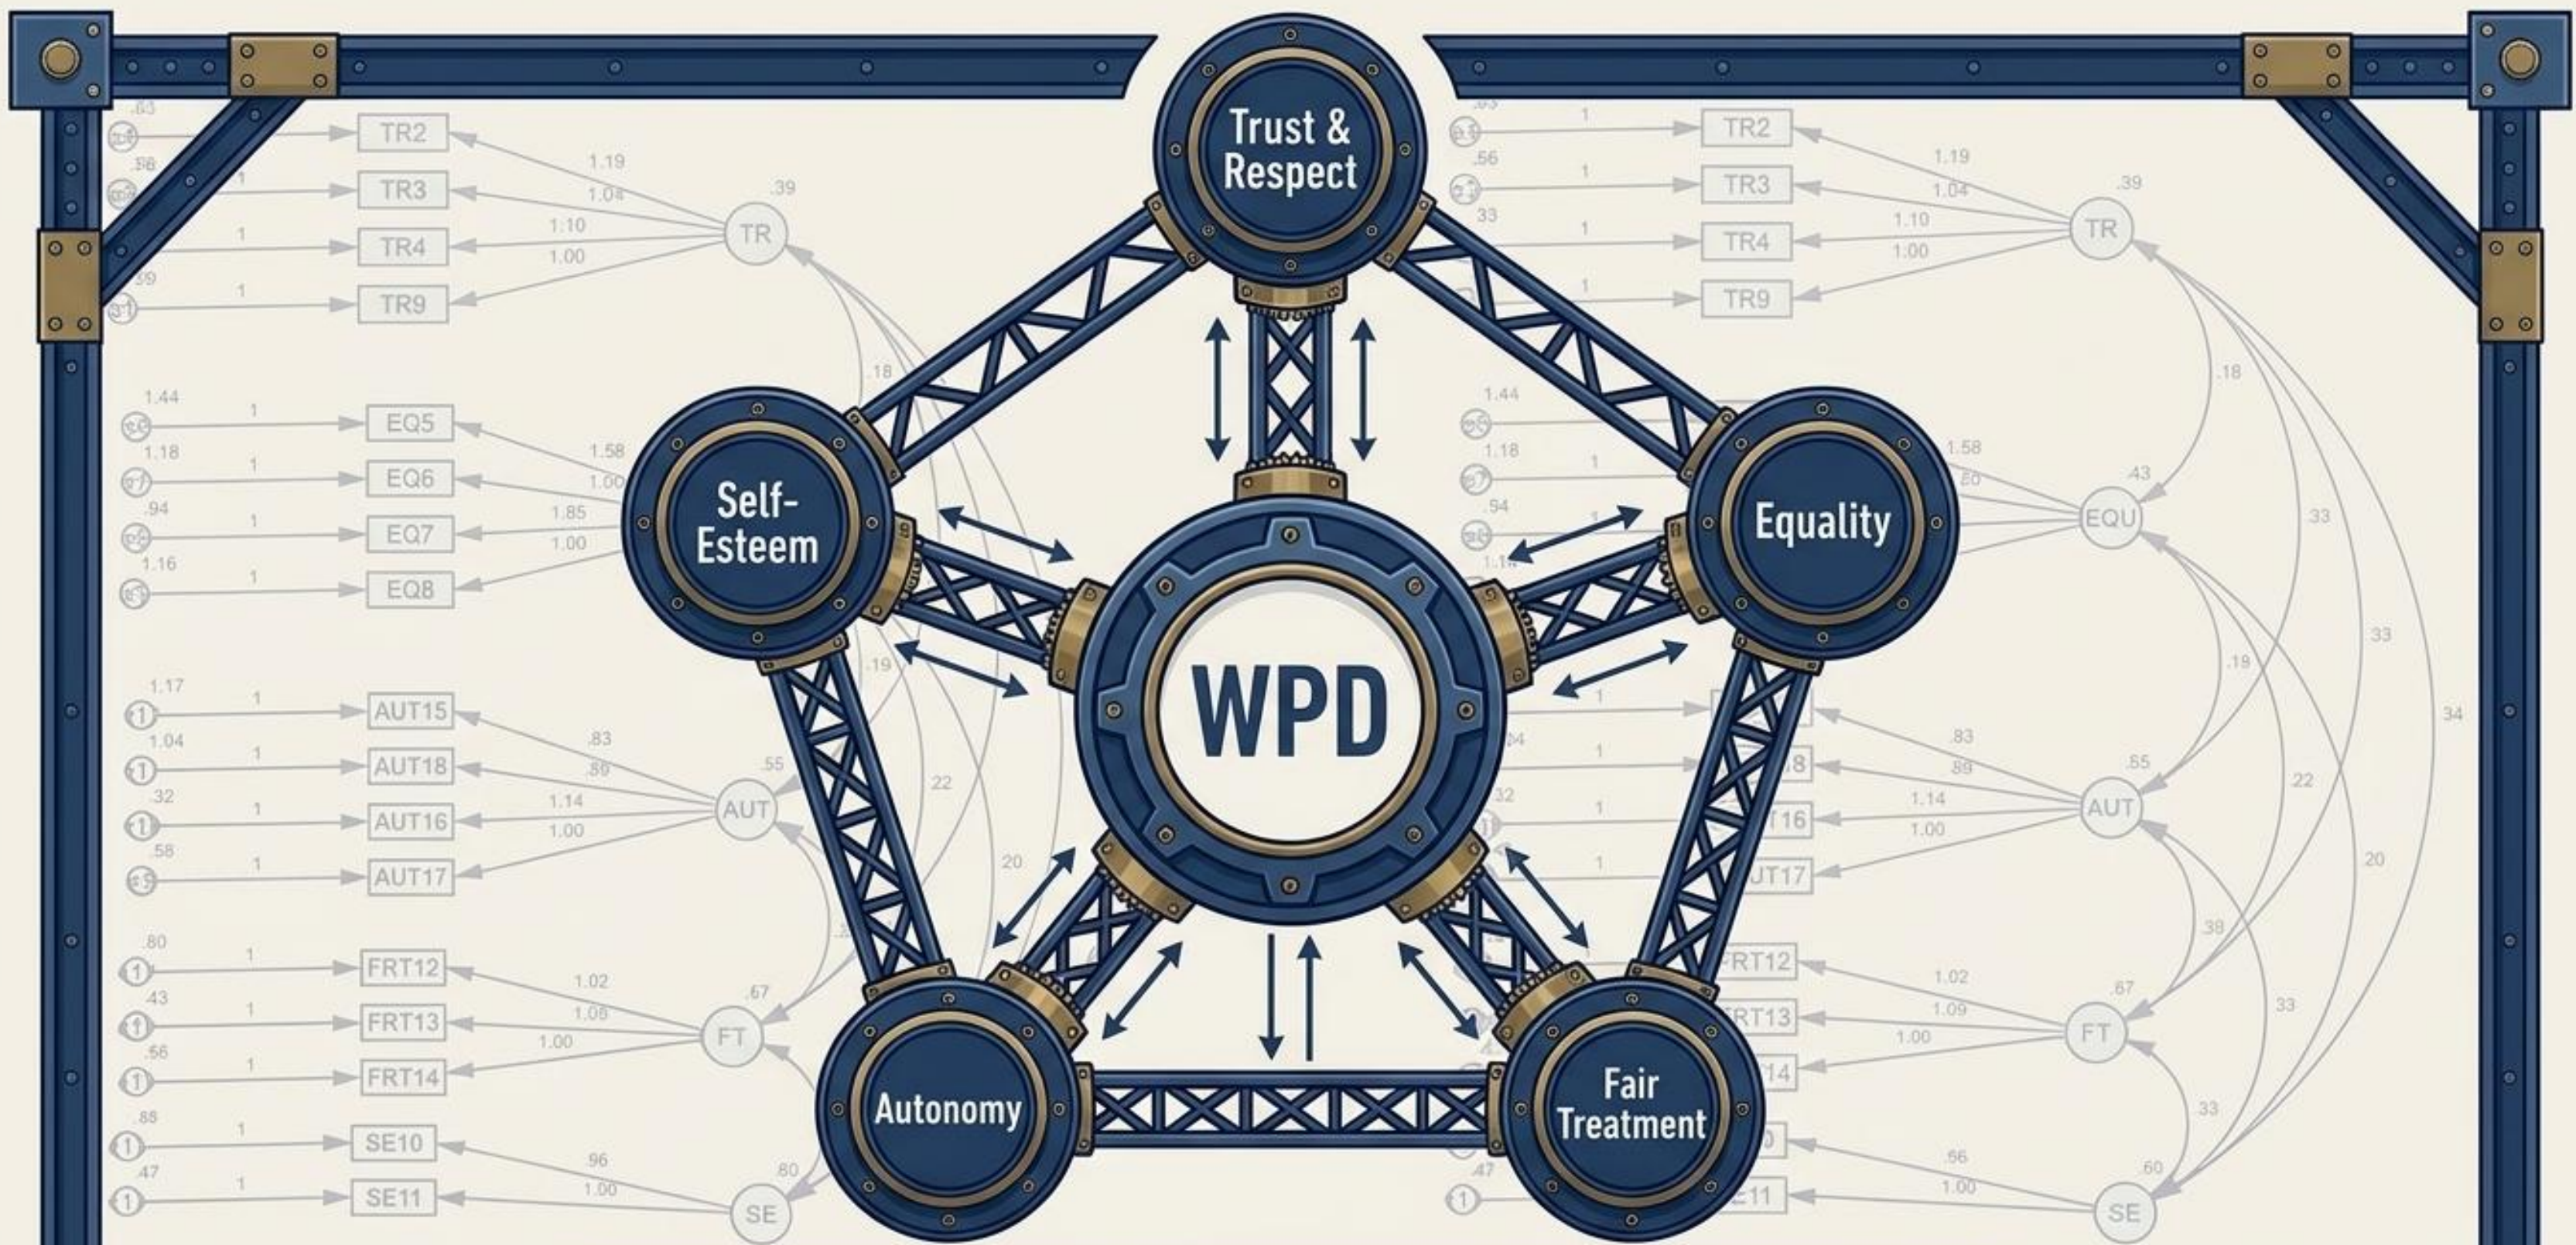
Trust & Respect

Self-Esteem

Equality

WPD

Autonomy

Fair Treatment

TR2
TR3
TR4
TR9
TR
1.19
1.04
1.10
1.00
.39
.56
.39
.18

1.44
1.18
.94
1.16
EQ5
EQ6
EQ7
EQ8
1.58
1.00
1.85
1.00

1.17
1.04
.32
.58
AUT15
AUT18
AUT16
AUT17
AUT
.83
.89
1.14
1.00
.55
.19
.22
.20

.80
.43
.56
FRT12
FRT13
FRT14
FT
1.02
1.09
1.00
.67

.88
.47
SE10
SE11
SE
.96
1.00
.80

TR2
TR3
TR4
TR9
TR
.56
.33
1.19
1.04
1.10
1.00
.39
.18

1.44
1.18
.94
1.58
EQU
.43
.33
.33
.19
.34

.83
.89
1.14
1.00
AUT
.55
.22
.20
.32
.38

FRT12
FRT13
1.02
1.09
1.00
FT
.67
.33
.33

.47
.66
1.00
SE
.60